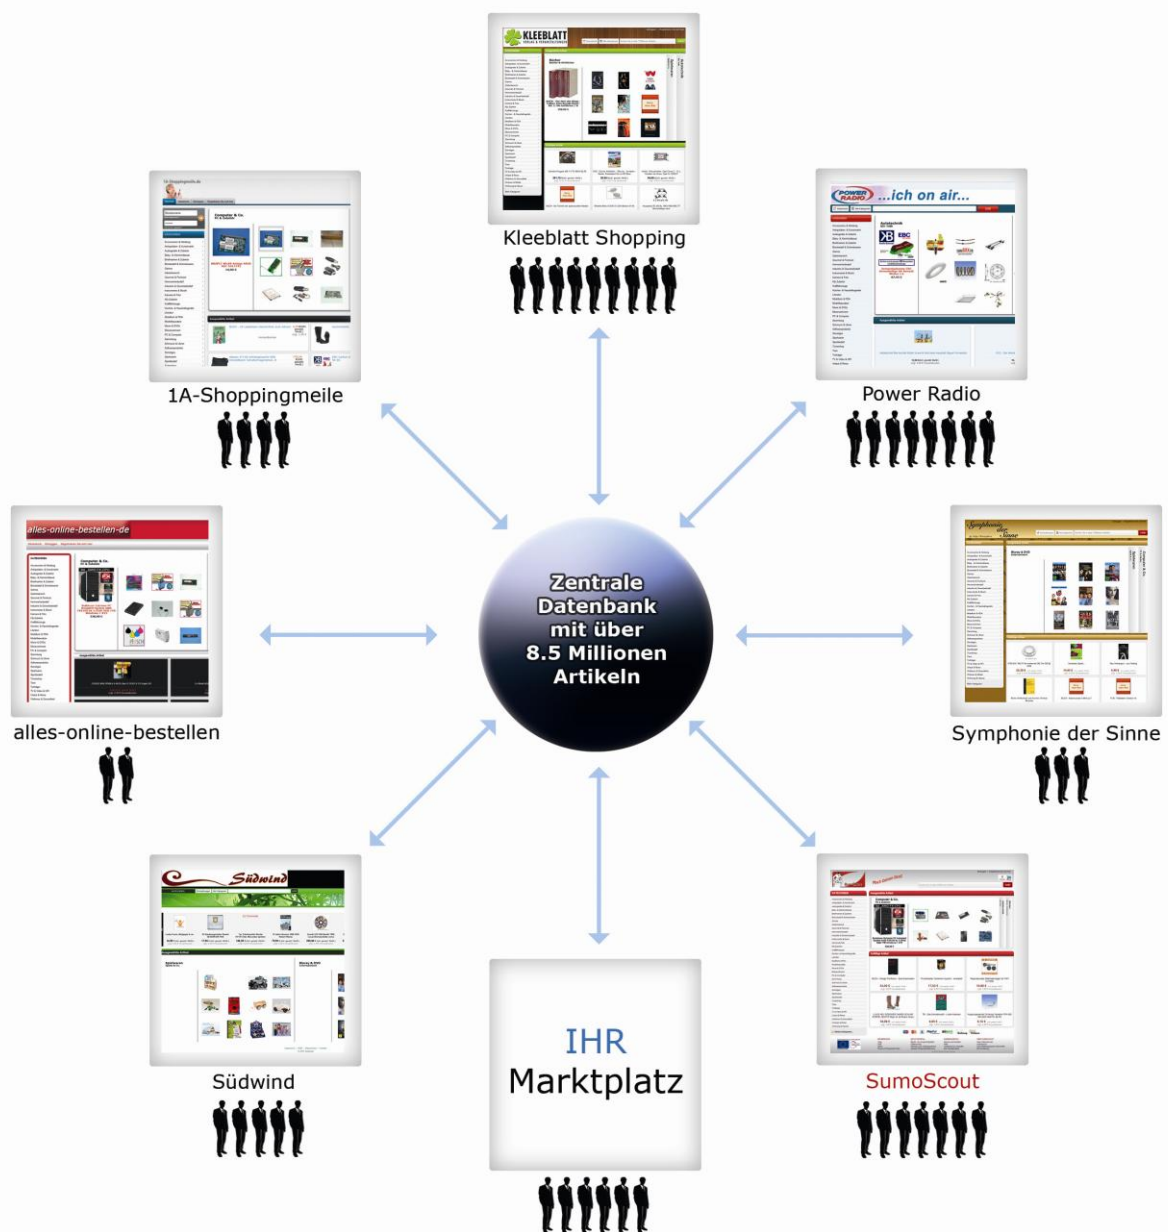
KLEEBLATT

Kleeblatt Shopping

1A-Shoppingmeile

Computer & Co.

POWER RADIO ...ich on air...

Power Radio

alles-online-bestellen-de

alles-online-bestellen

Zentrale Datenbank mit über 8.5 Millionen Artikeln

Symphonie der Sinne

Symphonie der Sinne

Südwind

Südwind

IHR Marktplatz

SumoScout